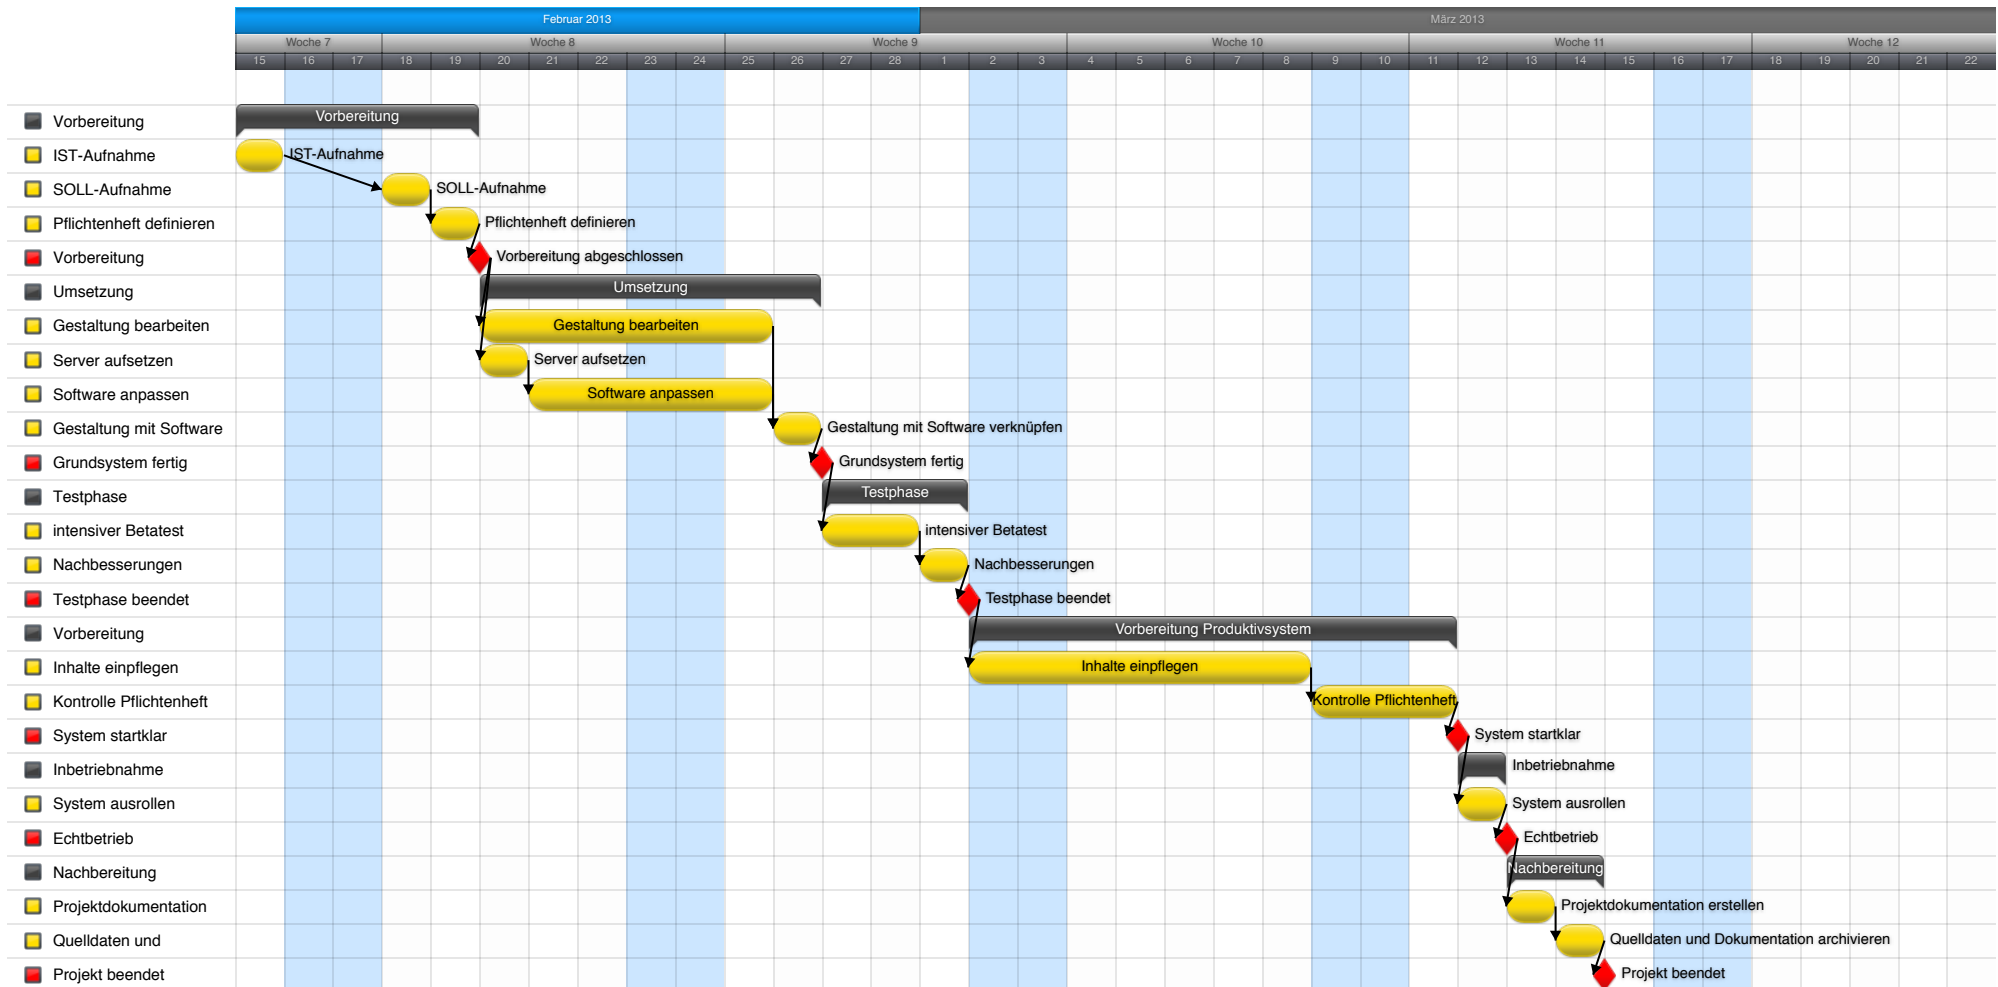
Februar 2013
März 2013
Woche 7
Woche 8
Woche 9
Woche 10
Woche 11
Woche 12
15 16 17 18 19 20 21 22 23 24 25 26 27 28 1 2 3 4 5 6 7 8 9 10 11 12 13 14 15 16 17 18 19 20 21 22

Vorbereitung
IST-Aufnahme
SOLL-Aufnahme
Pflichtenheft definieren
Vorbereitung
Umsetzung
Gestaltung bearbeiten
Server aufsetzen
Software anpassen
Gestaltung mit Software
Grundsystem fertig
Testphase
intensiver Betatest
Nachbesserungen
Testphase beendet
Vorbereitung
Inhalte einpflegen
Kontrolle Pflichtenheft
System startklar
Inbetriebnahme
System ausrollen
Echtbetrieb
Nachbereitung
Projektdokumentation
Quelldaten und
Projekt beendet

Vorbereitung
IST-Aufnahme
SOLL-Aufnahme
Pflichtenheft definieren
Vorbereitung abgeschlossen
Umsetzung
Gestaltung bearbeiten
Server aufsetzen
Software anpassen
Gestaltung mit Software verknüpfen
Grundsystem fertig
Testphase
intensiver Betatest
Nachbesserungen
Testphase beendet
Vorbereitung Produktivsystem
Inhalte einpflegen
Kontrolle Pflichtenheft
System startklar
Inbetriebnahme
System ausrollen
Echtbetrieb
Nachbereitung
Projektdokumentation erstellen
Quelldaten und Dokumentation archivieren
Projekt beendet